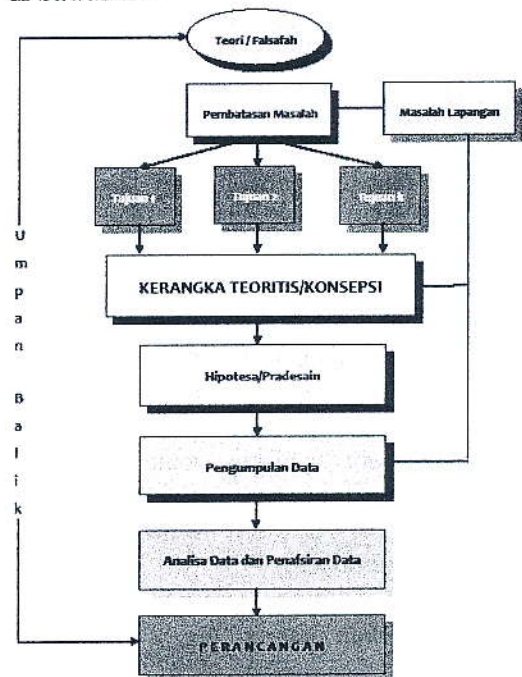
Teori / Falsafah

Pembatasan Masalah

Masalah Lapangan

Tujuan 1

Tujuan 2

Tujuan 3

U m p a n B a l i k

KERANGKA TEORITIS/KONSEPSI

Hipotesa/Pradesain

Pengumpulan Data

Analisa Data dan Penafsiran Data

PERANCANGAN